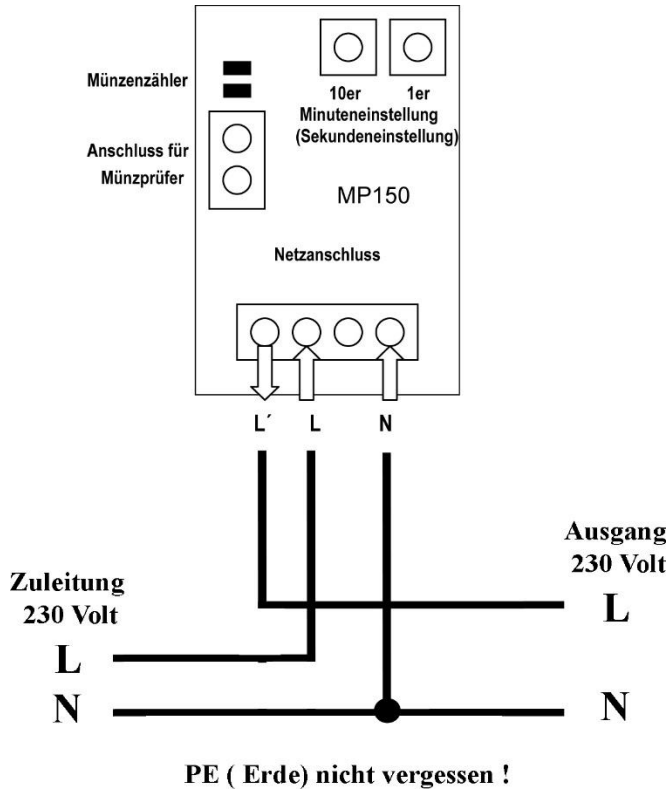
Münzenzähler

10er

1er

Minuteneinstellung (Sekundeneinstellung)

Anschluss für Münzprüfer

MP150

Netzanschluss

L´ L N

Ausgang 230 Volt

Zuleitung 230 Volt

L

L

N

N

PE ( Erde) nicht vergessen !